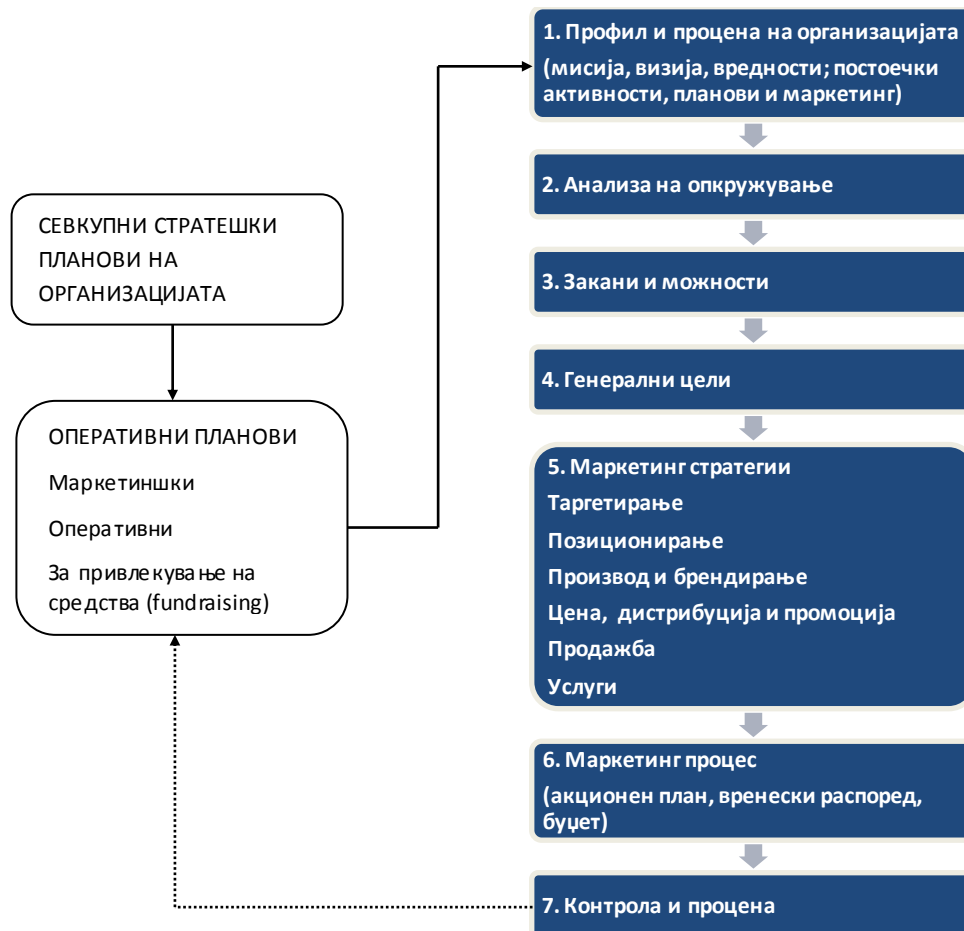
СЕВКУПНИ СТРАТЕШКИ ПЛАНОВИ НА ОРГАНИЗАЦИЈАТА

ОПЕРАТИВНИ ПЛАНОВИ

Маркетиншки

Оперативни

За привлекување на средства (fundraising)

1. Профил и процена на организацијата

(мисија, визија, вредности; постоечки активности, планови и маркетинг)

2. Анализа на опкружување

3. Закани и можности

4. Генерални цели

5. Маркетинг стратегии

Таргетирање

Позиционирање

Производ и брендирање

Цена, дистрибуција и промоција

Продажба

Услуги

6. Маркетинг процес

(акционен план, вренески распоред, буџет)

7. Контрола и процена